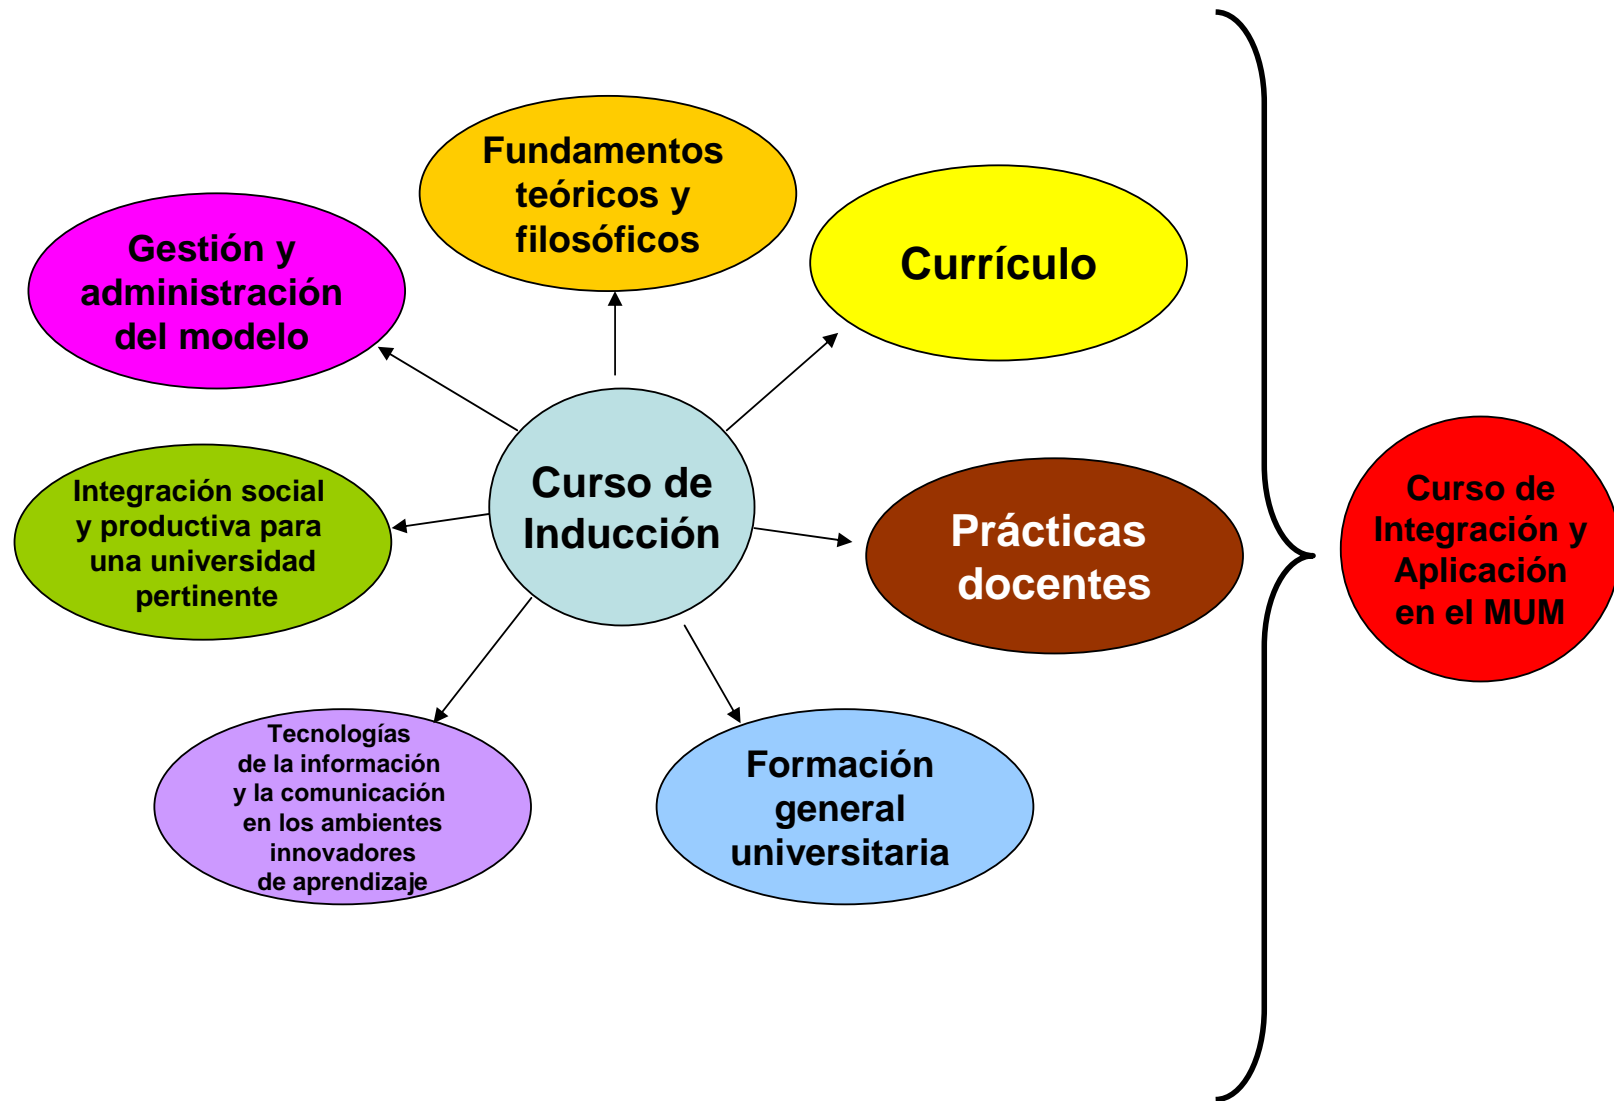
Fundamentos teóricos y filosóficos

Gestión y administración del modelo

Currículo

Curso de Inducción

Integración social y productiva para una universidad pertinente

Prácticas docentes

Tecnologías de la información y la comunicación en los ambientes innovadores de aprendizaje

Formación general universitaria

Curso de Integración y Aplicación en el MUM